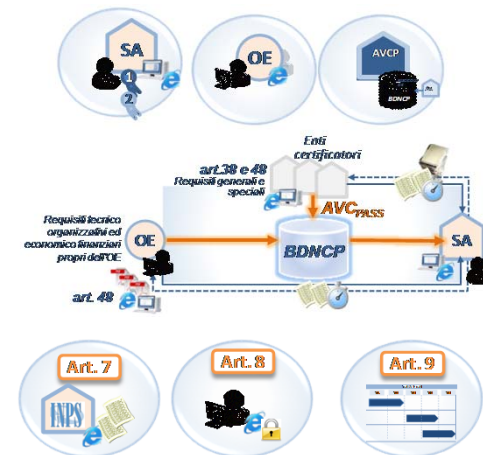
SA

1

2

OE

AVCP

BDNCP

Enti certificatori

art.38 e 48
Requisiti generali e speciali

$AVC_{PASS}$

Requisiti tecnico organizzativi ed economico finanziari propri dell'OE

OE

BDNCP

SA

art. 48

Art. 7

INPS

Art. 8

Art. 9